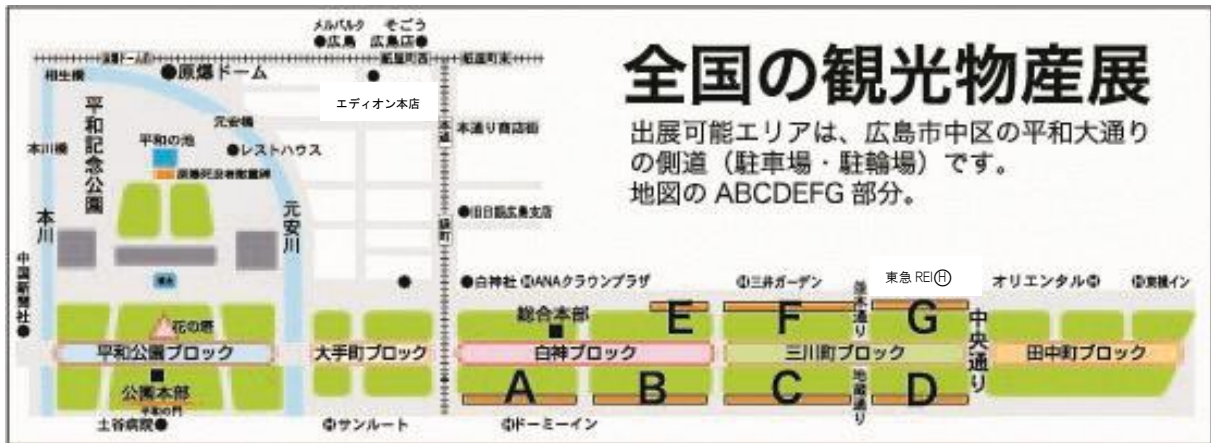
全国の観光物産展

出展可能エリアは、広島市中区の平和大通りの側道（駐車場・駐輪場）です。
地図の ABCDEFG 部分。

メルパルク 広島
そごう 広島店
原爆ドーム
相生橋
エディオン本店
平和記念公園
本川橋
元安橋
平和の池
レストハウス
原爆死没者慰霊碑
本川
元安川
本通り商店街
本通
旧日銀広島支店
鯉城通り
中国新聞社
白神社
ANAクラウンプラザ
三井ガーデン
東急 REI
オリエンタル
東横イン
並木通り
地蔵通り
花の塔
総合本部
公園本部
平和の門
土谷病院
サンルート
ドーミーイン
平和公園ブロック
大手町ブロック
白神ブロック
三川町ブロック
田中町ブロック
中央通り
A
B
C
D
E
F
G